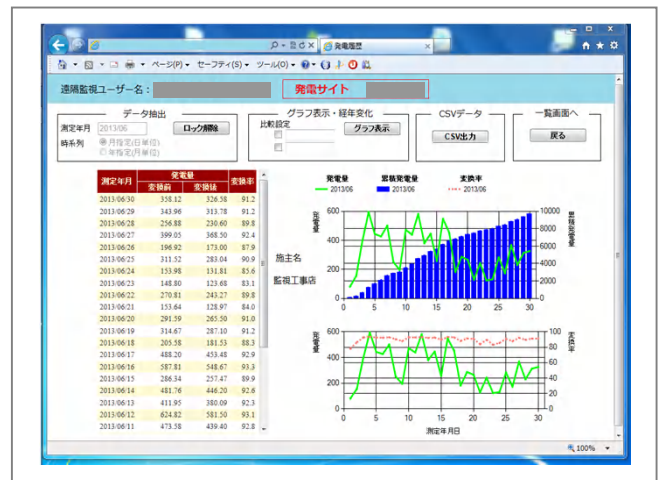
発電履歴

ページ(P) ▾ セーフティ(S) ▾ ツール(O) ▾

遠隔監視ユーザー名：

発電サイト

データ抽出
測定年月 2013/06
ロック解除
時系列
月指定(日単位)
年指定(月単位)

グラフ表示・経年変化
比較設定
グラフ表示

CSVデータ
CSV出力

一覧画面へ
戻る

| 測定年月 | 発電量 変換前 | 発電量 変換後 | 変換率 |
|---|---|---|---|
| 2013/06/30 | 358.12 | 326.58 | 91.2 |
| 2013/06/29 | 343.96 | 313.78 | 91.2 |
| 2013/06/28 | 256.88 | 230.60 | 89.8 |
| 2013/06/27 | 399.05 | 368.50 | 92.4 |
| 2013/06/26 | 196.92 | 173.00 | 87.9 |
| 2013/06/25 | 311.52 | 283.04 | 90.9 |
| 2013/06/24 | 153.98 | 131.81 | 85.6 |
| 2013/06/23 | 148.80 | 123.68 | 83.1 |
| 2013/06/22 | 270.81 | 243.27 | 89.8 |
| 2013/06/21 | 153.64 | 128.97 | 84.0 |
| 2013/06/20 | 291.59 | 265.50 | 91.0 |
| 2013/06/19 | 314.67 | 287.10 | 91.2 |
| 2013/06/18 | 205.58 | 181.53 | 88.3 |
| 2013/06/17 | 488.20 | 453.48 | 92.9 |
| 2013/06/16 | 587.81 | 548.67 | 93.3 |
| 2013/06/15 | 286.34 | 257.47 | 89.9 |
| 2013/06/14 | 481.76 | 446.20 | 92.6 |
| 2013/06/13 | 411.95 | 380.09 | 92.3 |
| 2013/06/12 | 624.82 | 581.50 | 93.1 |
| 2013/06/11 | 473.58 | 439.40 | 92.8 |

施主名
監視工事店

発電量 2013/06
累積発電量 2013/06
変換率 2013/06

発電量
累積発電量
0 200 400 600
0 2000 4000 6000 8000 10000
0 5 10 15 20 25 30

発電量
変換率
0 200 400 600
0 20 40 60 80 100
0 5 10 15 20 25 30
測定年月日

100%